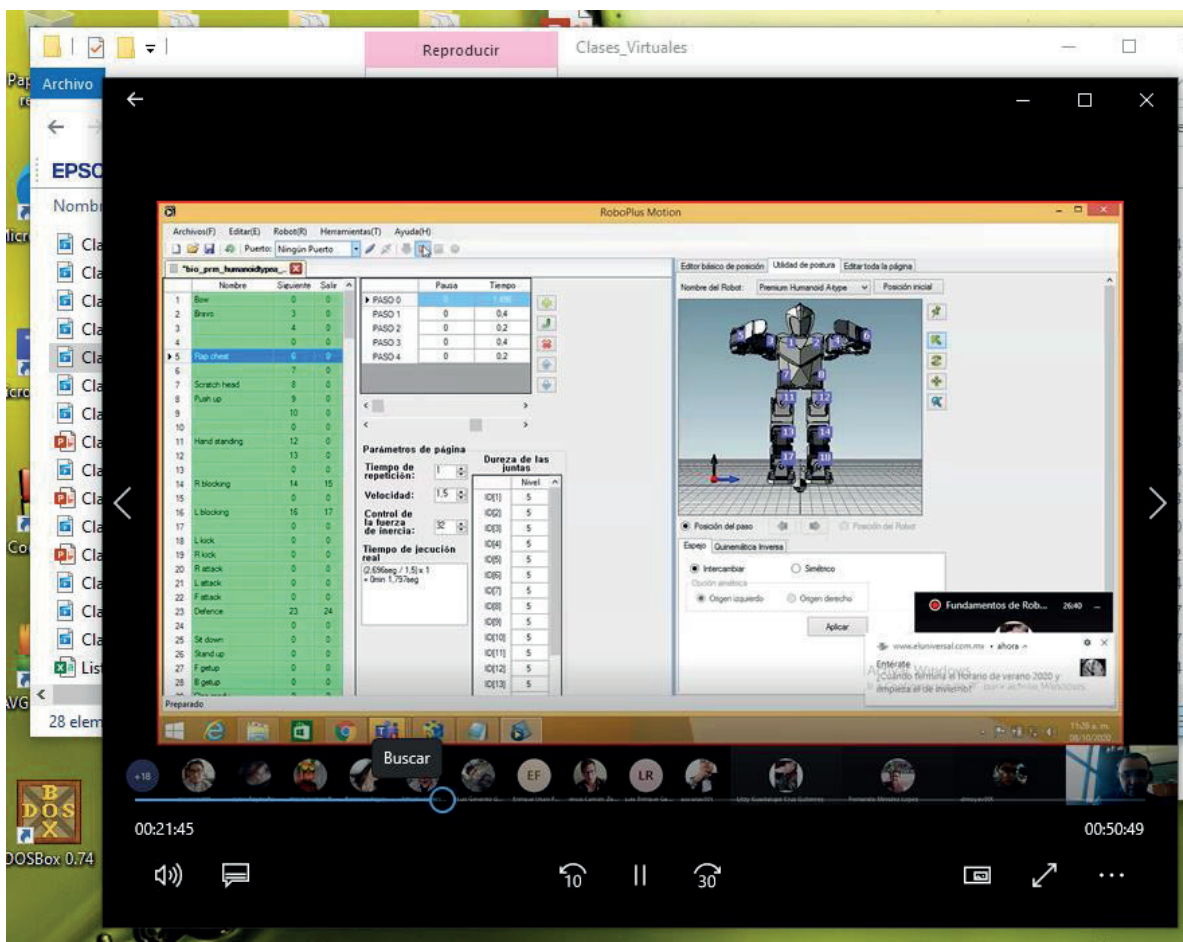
Reproducir

Clases_Virtuales

Archivo

EPSO

Nombr

Cla
Cla
Cla
Cla
Cla
Cla
Cla
Cla
Cla
Cla
Cla
Cla
Cla
Cla
List

28 elem

RoboPlus Motion

Archivos(F) Editar(E) Robot(R) Herramientas(T) Ayuda(H)

Puerto: Ningún Puerto

*bio_prm_humanoidtypea_...

| | Nombre | Siguiente | Salir |
|---|---|---|---|
| 1 | Bow | 0 | 0 |
| 2 | Bravo | 3 | 0 |
| 3 | | 4 | 0 |
| 4 | | 0 | 0 |
| 5 | Flap chest | 6 | 0 |
| 6 | | 7 | 0 |
| 7 | Scratch head | 8 | 0 |
| 8 | Push up | 9 | 0 |
| 9 | | 10 | 0 |
| 10 | | 0 | 0 |
| 11 | Hand standing | 12 | 0 |
| 12 | | 13 | 0 |
| 13 | | 0 | 0 |
| 14 | R blocking | 14 | 15 |
| 15 | | 0 | 0 |
| 16 | L blocking | 16 | 17 |
| 17 | | 0 | 0 |
| 18 | L kick | 0 | 0 |
| 19 | R kick | 0 | 0 |
| 20 | R attack | 0 | 0 |
| 21 | L attack | 0 | 0 |
| 22 | F attack | 0 | 0 |
| 23 | Defence | 23 | 24 |
| 24 | | 0 | 0 |
| 25 | Sit down | 0 | 0 |
| 26 | Stand up | 0 | 0 |
| 27 | F getup | 0 | 0 |
| 28 | B getup | 0 | 0 |

| | Pausa | Tiempo |
|---|---|---|
| PASO 0 | 0 | 1.696 |
| PASO 1 | 0 | 0.4 |
| PASO 2 | 0 | 0.2 |
| PASO 3 | 0 | 0.4 |
| PASO 4 | 0 | 0.2 |

Parámetros de página

Tiempo de repetición: 1

Velocidad: 1.5

Control de la fuerza de inercia: 32

Tiempo de jecución real

(2.696seg / 1.5) x 1 = 0min 1.797seg

Dureza de las juntas

| | Nivel |
|---|---|
| ID[1] | 5 |
| ID[2] | 5 |
| ID[3] | 5 |
| ID[4] | 5 |
| ID[5] | 5 |
| ID[6] | 5 |
| ID[7] | 5 |
| ID[8] | 5 |
| ID[9] | 5 |
| ID[10] | 5 |
| ID[11] | 5 |
| ID[12] | 5 |
| ID[13] | 5 |

Editor básico de posición | Utilidad de postura | Editar toda la página

Nombre del Robot: Premium Humanoid Atype | Posición inicial

Posición del paso | Posición del Robot

Espejo | Quinemática Inversa

Intercambiar | Simétrico

Opción simétrica

Origen izquierdo | Origen derecho

Aplicar

Fundamentos de Rob... 26:40

www.eluniversal.com.mx • ahora

Entérate
¿Cuándo termina el horario de verano 2020 y empieza el de invierno?

Activar Windows

Preparado

11:26 a.m. 06/10/2020

Buscar

+18

EF

LR

00:21:45

00:50:49

10

30

DOSBox 0.74